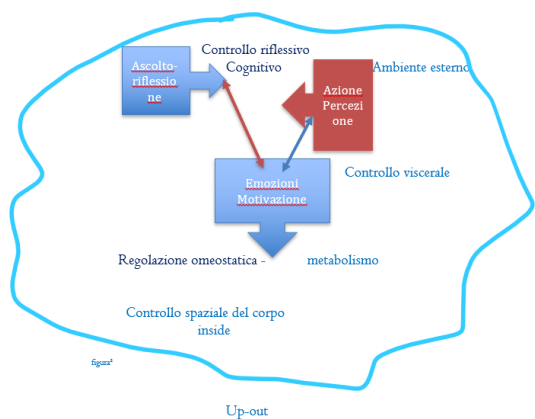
Controllo riflessivo Cognitivo

Ascolto-riflessione

Azione Percezione

Ambiente esterno

Emozioni Motivazione

Controllo viscerale

Regolazione omeostatica - metabolismo

Controllo spaziale del corpo inside

figura²

Up-out